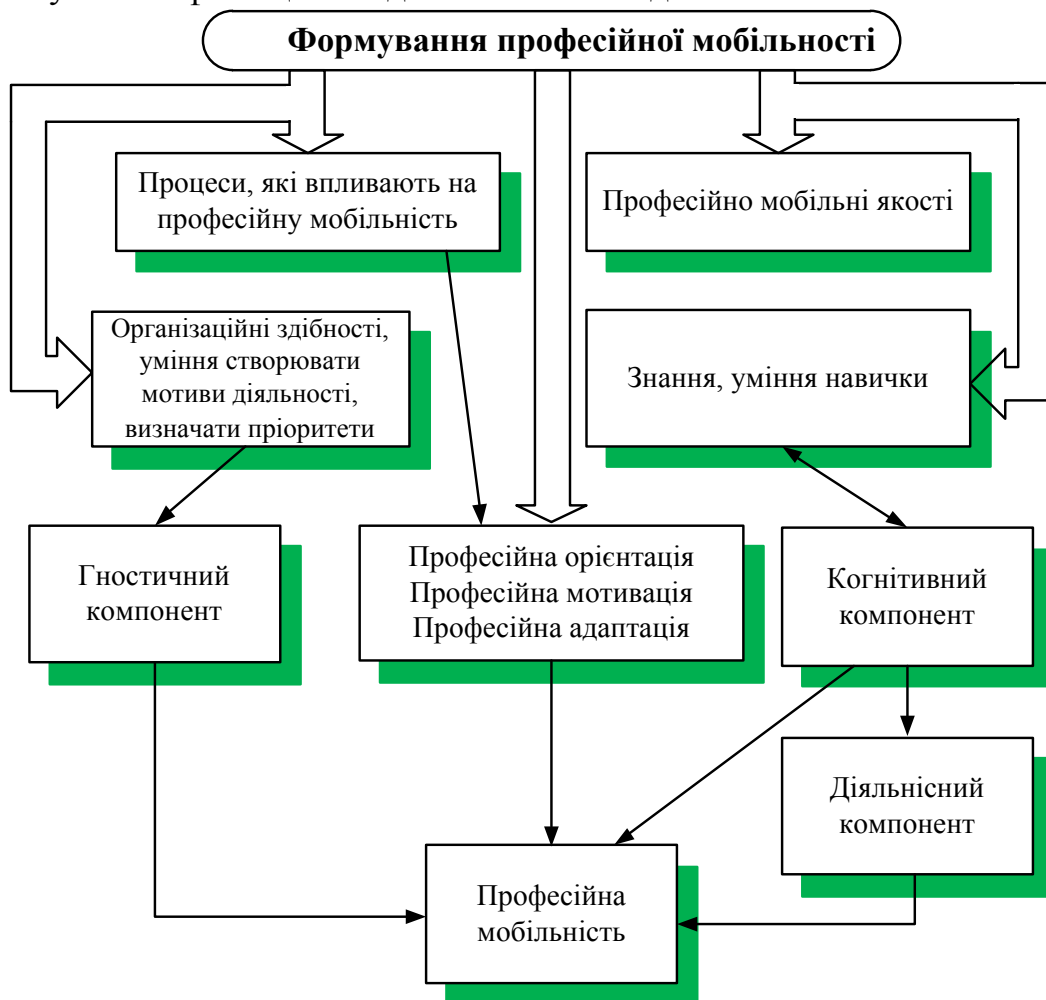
Формування професійної мобільності

Процеси, які впливають на професійну мобільність

Професійно мобільні якості

Організаційні здібності, уміння створювати мотиви діяльності, визначати пріоритети

Знання, уміння навички

Гностичний компонент

Професійна орієнтація
Професійна мотивація
Професійна адаптація

Когнітивний компонент

Діяльнісний компонент

Професійна мобільність